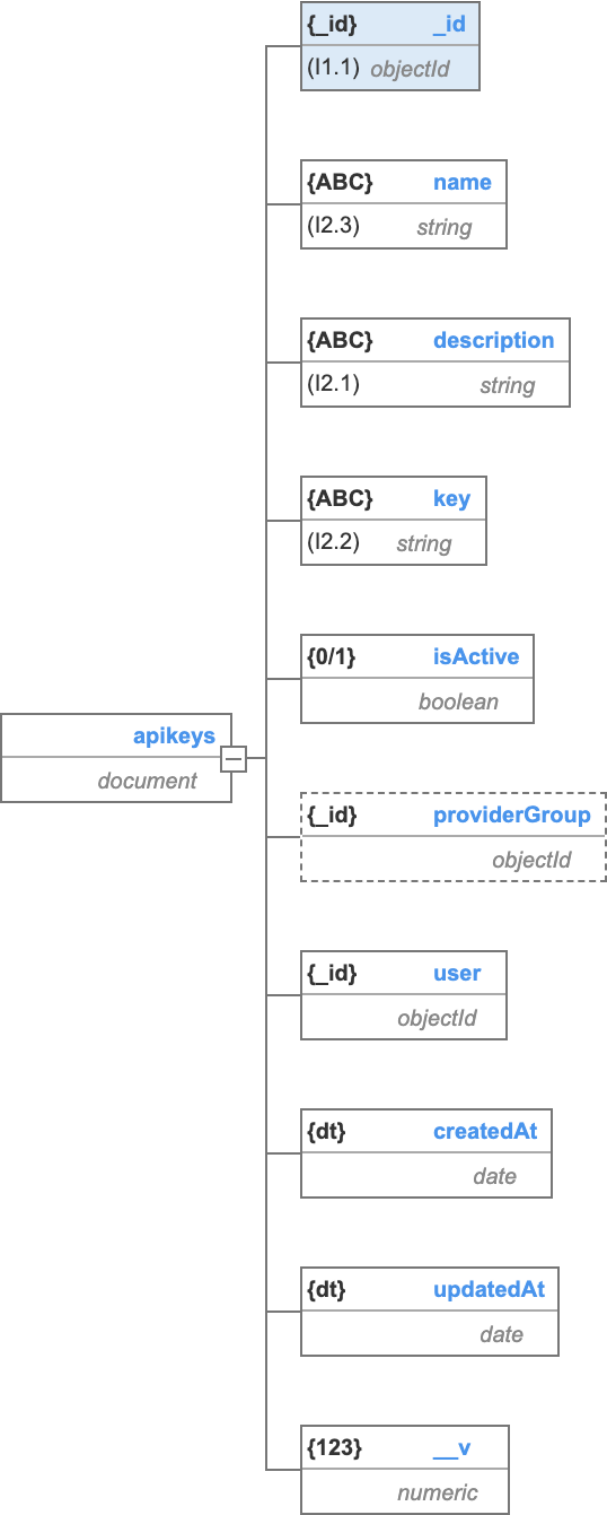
apikeys
document

{_id} _id
(I1.1) objectId

{ABC} name
(I2.3) string

{ABC} description
(I2.1) string

{ABC} key
(I2.2) string

{0/1} isActive
boolean

{_id} providerGroup
objectId

{_id} user
objectId

{dt} createdAt
date

{dt} updatedAt
date

{123} __v
numeric